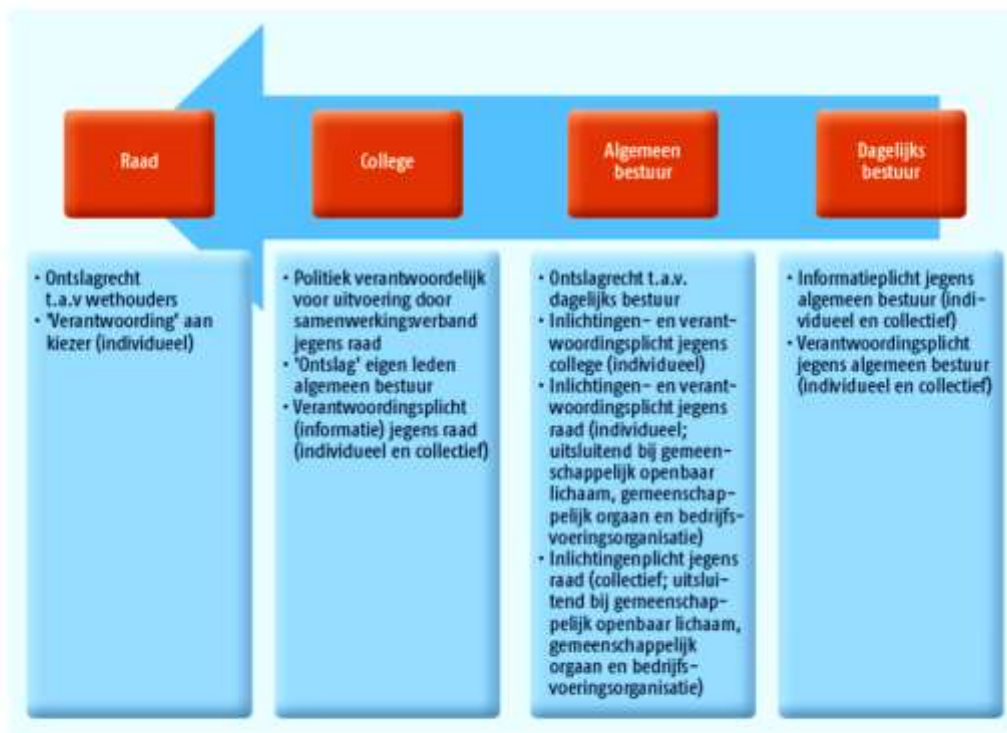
Raad

College

Algemeen bestuur

Dagelijks bestuur

• Ontslagrecht t.a.v wethouders
• 'Verantwoording' aan kiezer (individueel)

• Politiek verantwoordelijk voor uitvoering door samenwerkingsverband jegens raad
• 'Ontslag' eigen leden algemeen bestuur
• Verantwoordingsplicht (informatie) jegens raad (individueel en collectief)

• Ontslagrecht t.a.v. dagelijks bestuur
• Inlichtingen- en verantwoordingsplicht jegens college (individueel)
• Inlichtingen- en verantwoordingsplicht jegens raad (individueel; uitsluitend bij gemeenschappelijk openbaar lichaam, gemeenschappelijk orgaan en bedrijfsvoeringsorganisatie)
• Inlichtingenplicht jegens raad (collectief; uitsluitend bij gemeenschappelijk openbaar lichaam, gemeenschappelijk orgaan en bedrijfsvoeringsorganisatie)

• Informatieplicht jegens algemeen bestuur (individueel en collectief)
• Verantwoordingsplicht jegens algemeen bestuur (individueel en collectief)